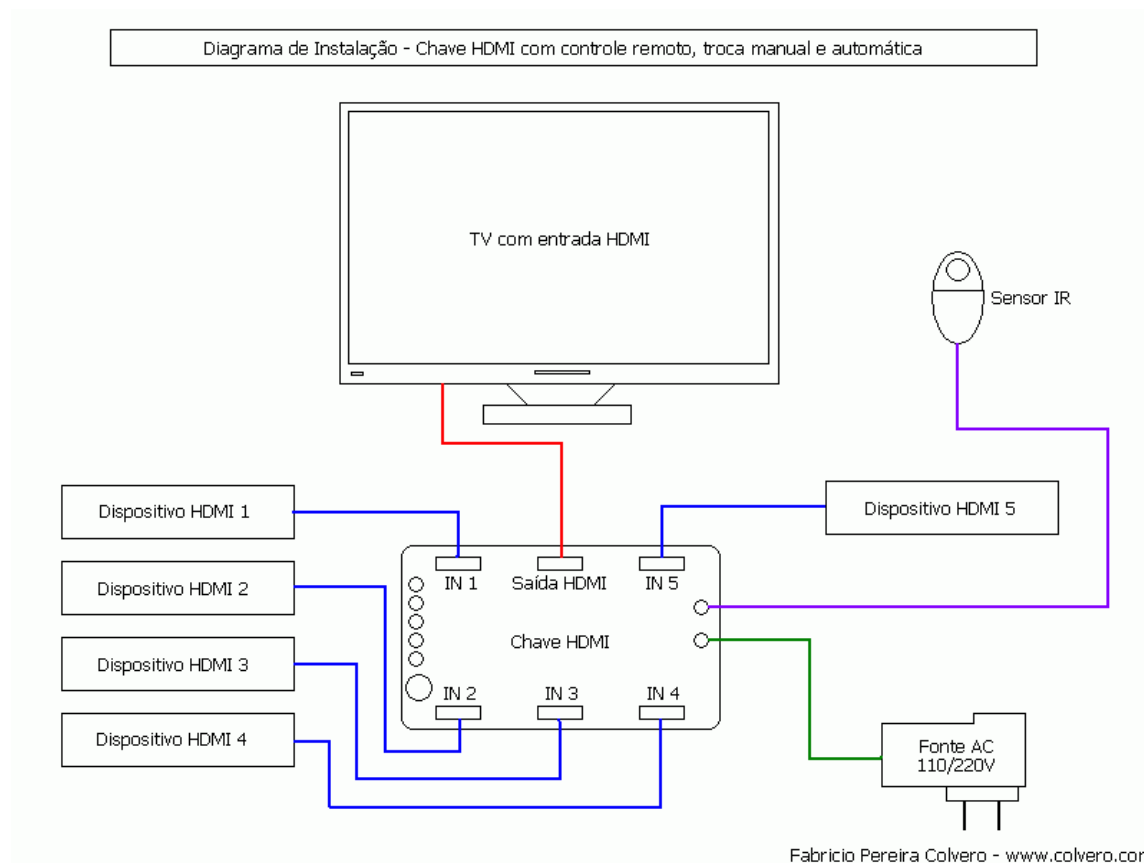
Diagrama de Instalação - Chave HDMI com controle remoto, troca manual e automática

TV com entrada HDMI

Sensor IR

Dispositivo HDMI 1

Dispositivo HDMI 5

IN 1

Saída HDMI

IN 5

Dispositivo HDMI 2

Chave HDMI

Dispositivo HDMI 3

IN 2

IN 3

IN 4

Dispositivo HDMI 4

Fonte AC 110/220V

Fabricio Pereira Colvero - www.colvero.cor